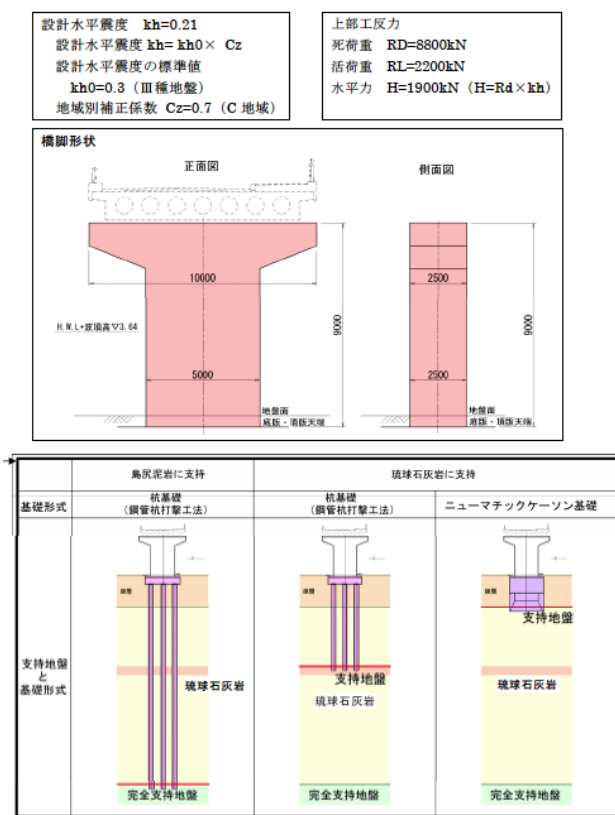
設計水平震度　kh=0.21
設計水平震度 kh= kh0× Cz
設計水平震度の標準値
kh0=0.3（Ⅲ種地盤）
地域別補正係数 Cz=0.7（C 地域）

上部工反力
死荷重　RD=8800kN
活荷重　RL=2200kN
水平力　H=1900kN（H=Rd×kh）

橋脚形状

正面図

側面図

10000

2500

H.W.L+波頂高▽3.64

9000

9000

5000

2500

地盤面
底版・頂版天端

地盤面
底版・頂版天端

| | 島尻泥岩に支持 | 琉球石灰岩に支持 | |
|---|---|---|---|
| 基礎形式 | 杭基礎（鋼管杭打撃工法） | 杭基礎（鋼管杭打撃工法） | ニューマチックケーソン基礎 |
| 支持地盤と基礎形式 | 琉球石灰岩　完全支持地盤 | 支持地盤　琉球石灰岩　完全支持地盤 | 支持地盤　琉球石灰岩　完全支持地盤 |